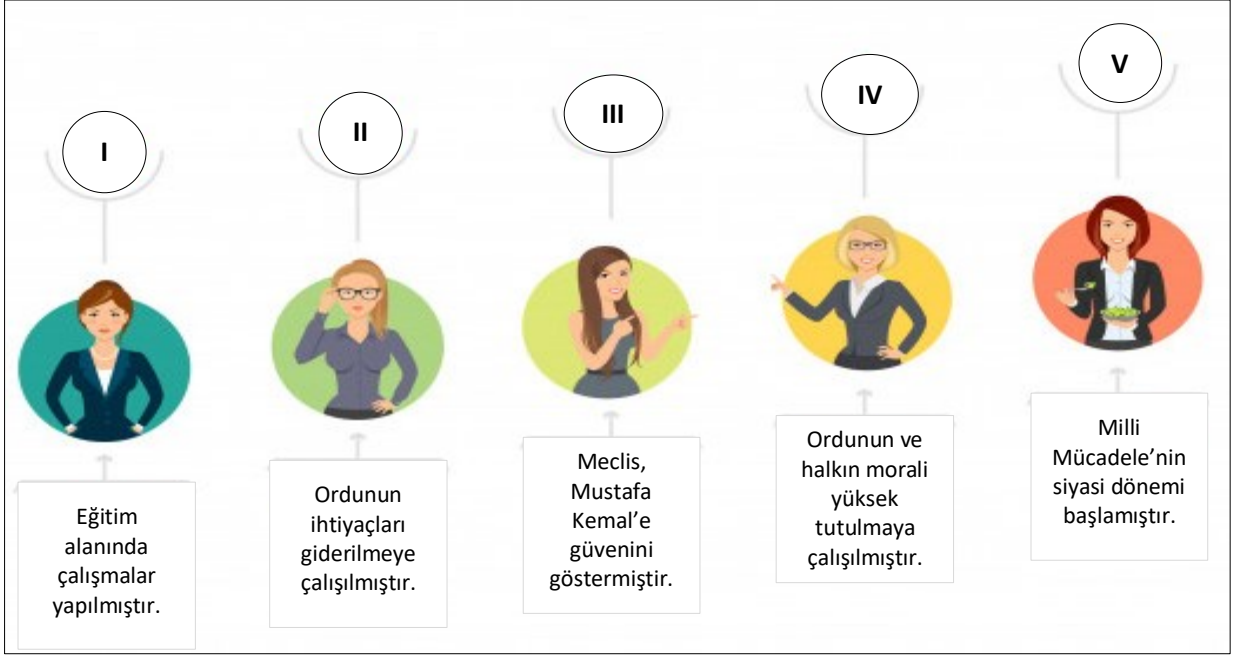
I

II

III

IV

V

Eğitim alanında çalışmalar yapılmıştır.

Ordunun ihtiyaçları giderilmeye çalışılmıştır.

Meclis, Mustafa Kemal'e güvenini göstermiştir.

Ordunun ve halkın morali yüksek tutulmaya çalışılmıştır.

Milli Mücadele'nin siyasi dönemi başlamıştır.